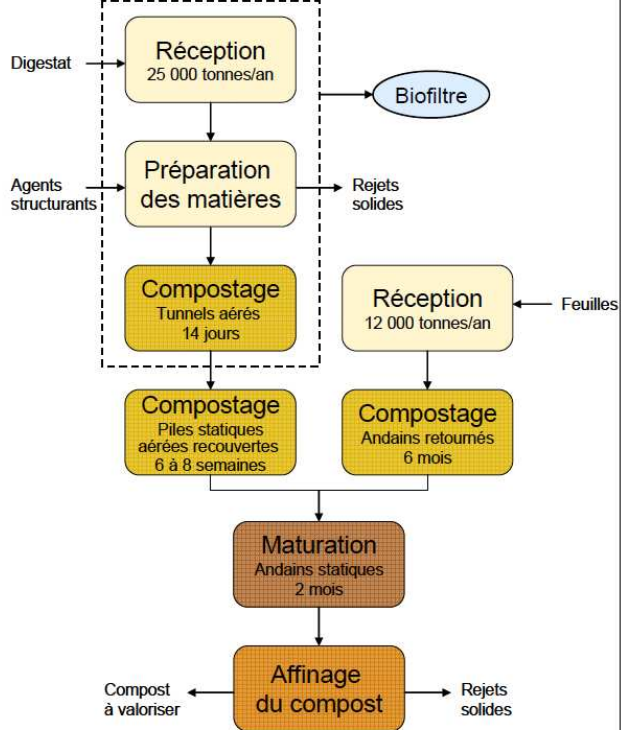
Digestat

Réception
25 000 tonnes/an

Biofiltre

Agents structurants

Préparation des matières

Rejets solides

Compostage
Tunnels aérés
14 jours

Réception
12 000 tonnes/an

Feuilles

Compostage
Piles statiques aérées recouvertes
6 à 8 semaines

Compostage
Andains retournés
6 mois

Maturation
Andains statiques
2 mois

Compost à valoriser

Affinage du compost

Rejets solides